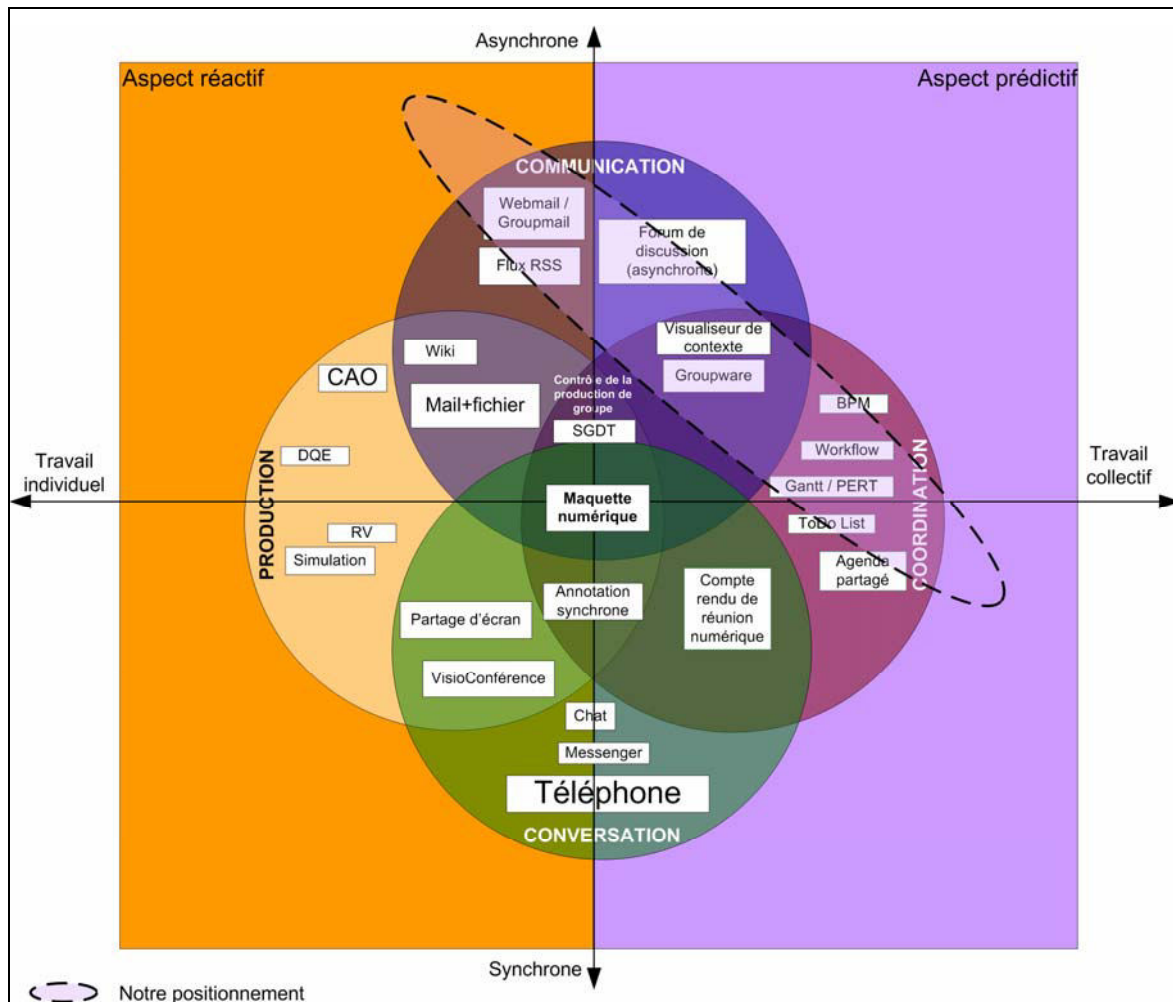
Asynchrone

Aspect réactif

Aspect prédictif

COMMUNICATION

Webmail / Groupmail

Forum de discussion (asynchrone)

Flux RSS

Visualiseur de contexte

Groupware

Wiki

CAO

Mail+fichier

Contrôle de la production de groupe

SGDT

BPM

Workflow

Gantt / PERT

ToDo List

Agenda partagé

COORDINATION

Travail individuel

Travail collectif

DQE

PRODUCTION

Maquette numérique

RV

Simulation

Annotation synchrone

Compte rendu de réunion numérique

Partage d'écran

VisioConférence

Chat

Messenger

Téléphone

CONVERSATION

Synchrone

Notre positionnement